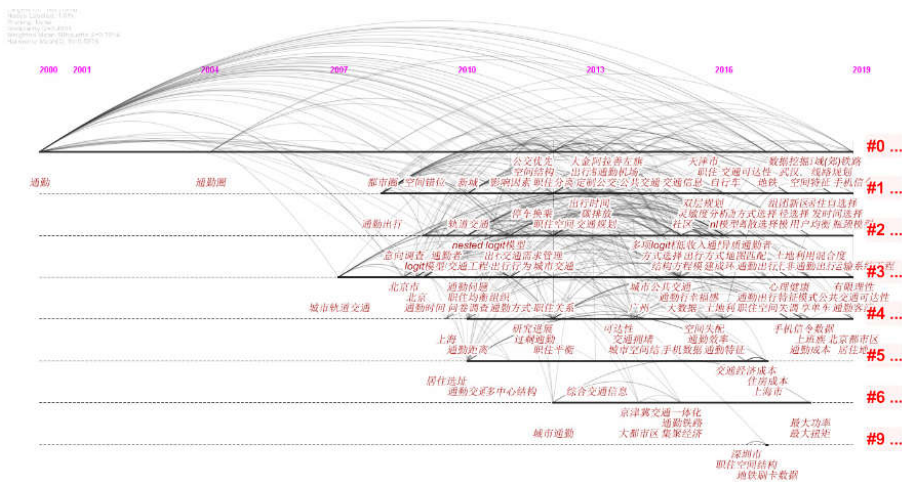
2000 2001 2004 2007 2010 2013 2016 2019

#0 ...
#1 ...
#2 ...
#3 ...
#4 ...
#5 ...
#6 ...
#9 ...

通勤
通勤圈
公交优先 大容量公共交通 天津市 数据挖掘 城际铁路
空间结构 出行与通勤机场 职住 交通可达性 武汉 线路规划
都市圈 空间错位 新城 影响因素 职住分离 定制公交 公共交通 交通信息 自行车 地铁 空间特征 手机信令
出行时间 双层规划
停车换乘 模型 组团新区居住自选择
通勤出行 轨道交通 职住空间 交通规划 社区 nl模型 选择模型 出行方式选择 路径选择 发时间选择
nested logit模型 多项logit 低收入通勤 通勤者
意向调查 通勤者 出行交通需求管理 方式选择 出行方式 地铁出行 土地利用混合度
logit模型 交通工程 出行行为 城市交通 结构方程模型 建成环境 通勤出行 非通勤出行 运输系统
北京市 通勤问题 城市公共交通 心理健康 有限理性
北京 职住均衡 组织 通勤行车 福祉 通勤出行特征 模式 公共交通可达性
城市轨道交通 通勤时间 问卷调查 通勤方式 职住关系 广州 大数据 土地利用 职住空间 交通 享单车 通勤客流
研究进展 可达性 空间失配 手机信令数据
上海 过剩通勤 交通拥堵 通勤效率 上班族 北京都市区
通勤距离 职住平衡 城市空间结构 手机数据 通勤特征 通勤成本 居住地
交通经济成本
居住选址 住房成本
通勤交通 多中心结构 综合交通信息 上海市
京津冀交通一体化
通勤铁路 最大功率
城市通勤 大都市区 集聚经济 最大道路
深圳市
职住空间结构
地铁刷卡数据